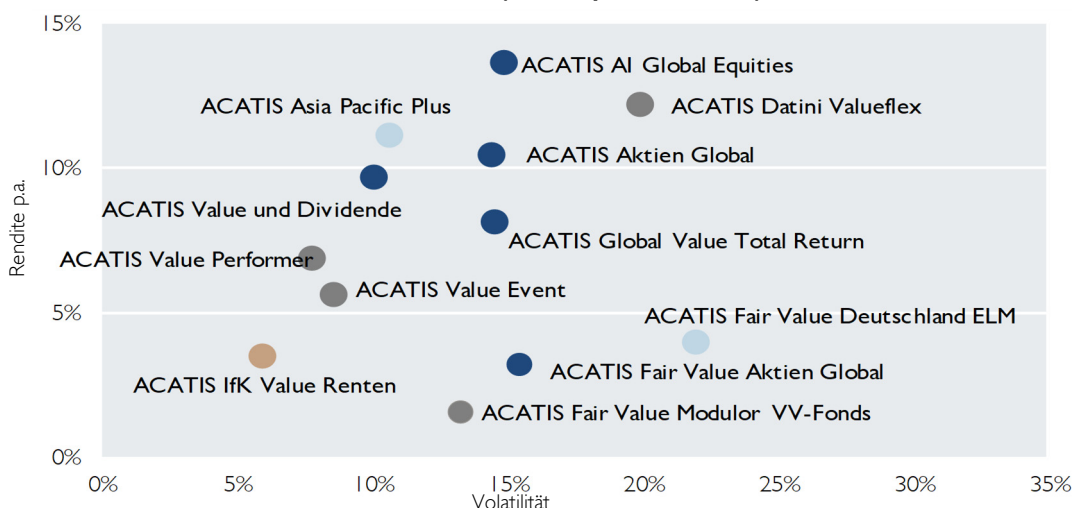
15%
10%
5%
0%
Rendite p.a.
ACATIS AI Global Equities
ACATIS Asia Pacific Plus
ACATIS Datini Valueflex
ACATIS Aktien Global
ACATIS Value und Dividende
ACATIS Global Value Total Return
ACATIS Value Performer
ACATIS Value Event
ACATIS Fair Value Deutschland ELM
ACATIS IfK Value Renten
ACATIS Fair Value Aktien Global
ACATIS Fair Value Modulor VV-Fonds
0%
5%
10%
15%
20%
25%
30%
35%
Volatilität